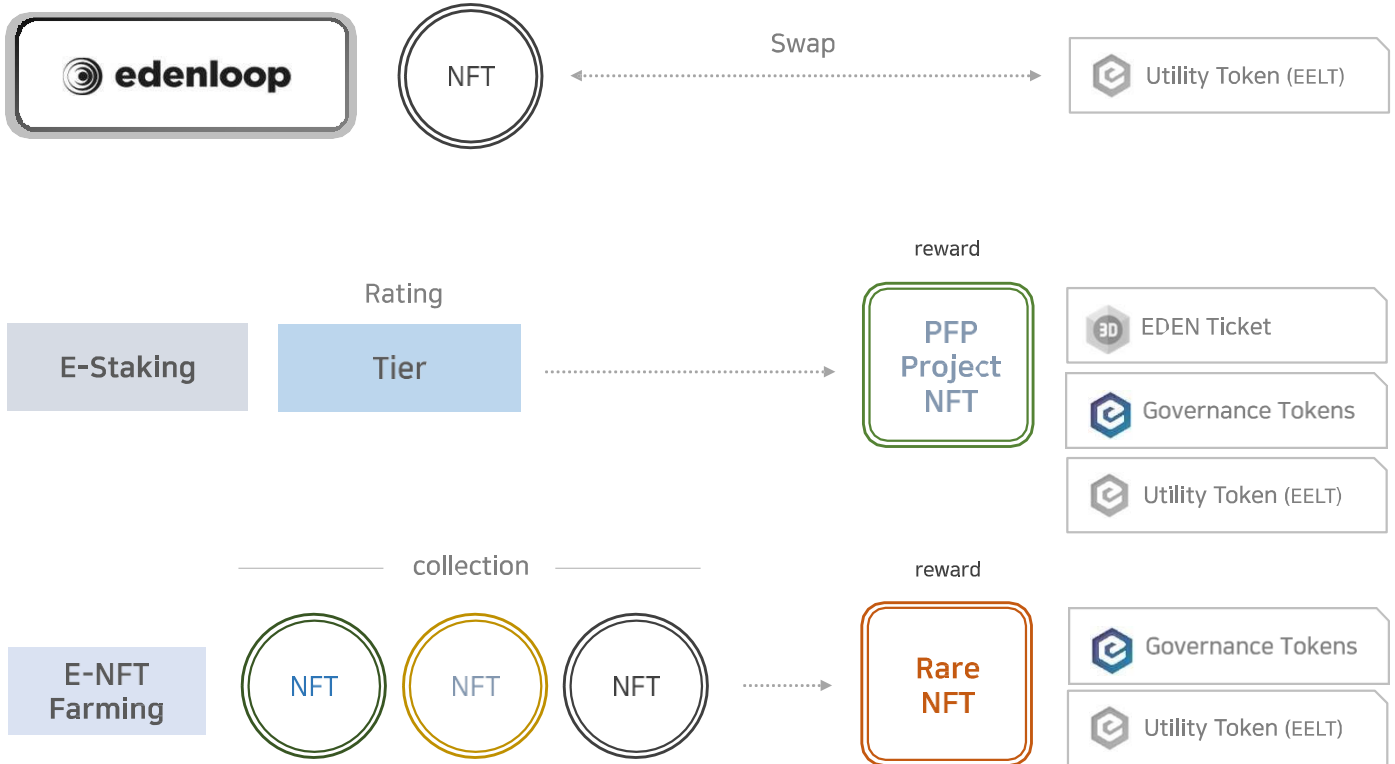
edenloop

NFT

Swap

Utility Token (EELT)

reward

Rating

E-Staking

Tier

PFP Project NFT

3D EDEN Ticket

Governance Tokens

Utility Token (EELT)

collection

reward

E-NFT Farming

NFT

NFT

NFT

Rare NFT

Governance Tokens

Utility Token (EELT)